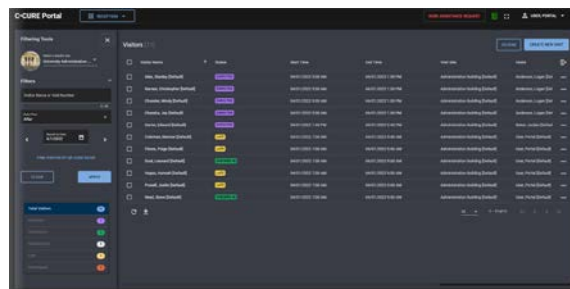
C•CURE Portal

Filtering Tools

Filters

Visitors

Visitor Name

Status

Start Time

End Time

Visit Site

Host

Adair, Stanley (Default)

Barnes, Christopher (Default)

Chandler, Molly (Default)

Chandra, Jay (Default)

Davis, Edward (Default)

Coleman, Marcus (Default)

Flores, Paige (Default)

Ford, Leonard (Default)

Hayes, Hannah (Default)

Powell, Justin (Default)

Reed, Drew (Default)

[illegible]